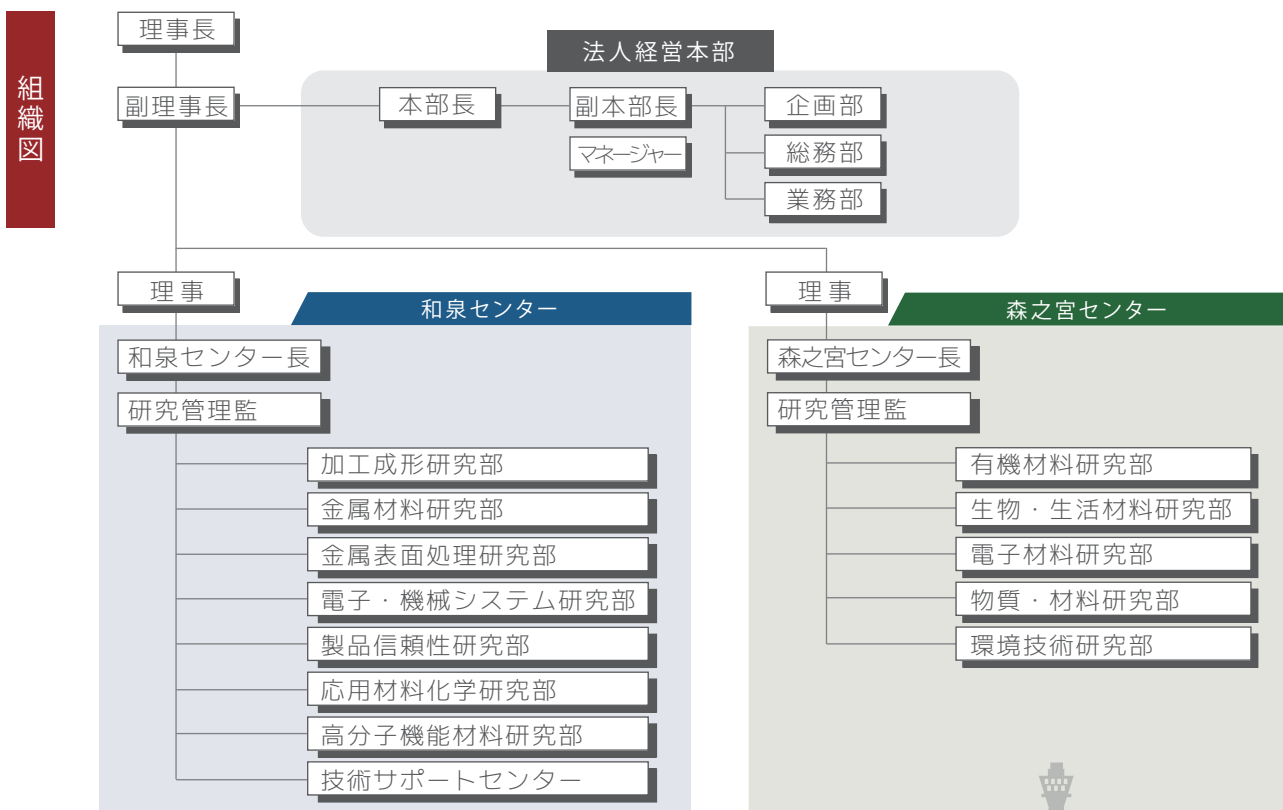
組織図

理事長

副理事長

法人経営本部

本部長

副本部長

マネージャー

企画部

総務部

業務部

理事

和泉センター

和泉センター長

研究管理監

加工成形研究部

金属材料研究部

金属表面処理研究部

電子・機械システム研究部

製品信頼性研究部

応用材料化学研究部

高分子機能材料研究部

技術サポートセンター

理事

森之宮センター

森之宮センター長

研究管理監

有機材料研究部

生物・生活材料研究部

電子材料研究部

物質・材料研究部

環境技術研究部